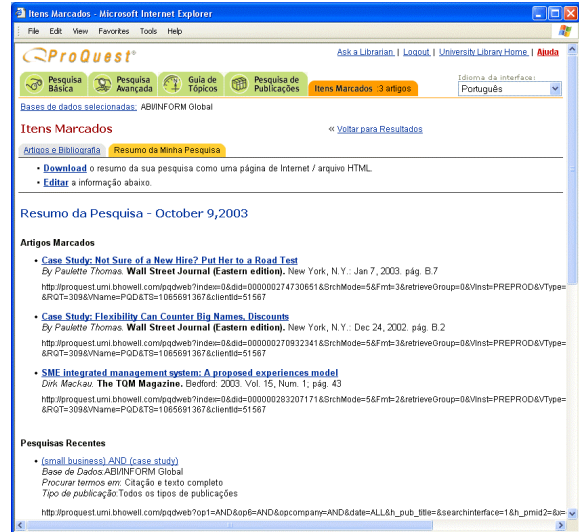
Itens Marcados - Microsoft Internet Explorer

File Edit View Favorites Tools Help

ProQuest

Ask a Librarian | Logout | University Library Home | Ajuda

Pesquisa Básica | Pesquisa Avançada | Guia de Tópicos | Pesquisa de Publicações | Itens Marcados : 3 artigos

Idioma da interface:
Português

Bases de dados selecionadas: ABI/INFORM Global

Itens Marcados

« Voltar para Resultados

Artigos e Bibliografia | Resumo da Minha Pesquisa

• Download o resumo da sua pesquisa como uma página de Internet / arquivo HTML.
• Editar a informação abaixo.

Resumo da Pesquisa - October 9,2003

Artigos Marcados

• Case Study: Not Sure of a New Hire? Put Her to a Road Test
By Paulette Thomas. Wall Street Journal (Eastern edition). New York, N.Y.: Jan 7, 2003. pág. B.7

http://proquest.umi.bhowell.com/pqdweb?index=0&did=000000274730651&SrchMode=5&Fmt=3&retrieveGroup=0&VInst=PREPROD&VType=&RQT=309&VName=PQD&TS=1065691367&clientId=51567

• Case Study: Flexibility Can Counter Big Names, Discounts
By Paulette Thomas. Wall Street Journal (Eastern edition). New York, N.Y.: Dec 24, 2002. pág. B.2

http://proquest.umi.bhowell.com/pqdweb?index=0&did=000000270932341&SrchMode=5&Fmt=3&retrieveGroup=0&VInst=PREPROD&VType=&RQT=309&VName=PQD&TS=1065691367&clientId=51567

• SME integrated management system: A proposed experiences model
Dirk Mackau. The TQM Magazine. Bedford: 2003. Vol. 15, Num. 1; pág. 43

http://proquest.umi.bhowell.com/pqdweb?index=0&did=000000283207171&SrchMode=5&Fmt=2&retrieveGroup=0&VInst=PREPROD&VType=&RQT=309&VName=PQD&TS=1065691367&clientId=51567

Pesquisas Recentes

• (small business) AND (case study)
Base de Dados:ABI/INFORM Global
Procurar termos em: Citação e texto completo
Tipo de publicação:Todos os tipos de publicações

http://proquest.umi.bhowell.com/pqdweb?op1=AND&op6=AND&opcompany=AND&date=ALL&h_pub_title=&searchinterface=1&h_pmid2=&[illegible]